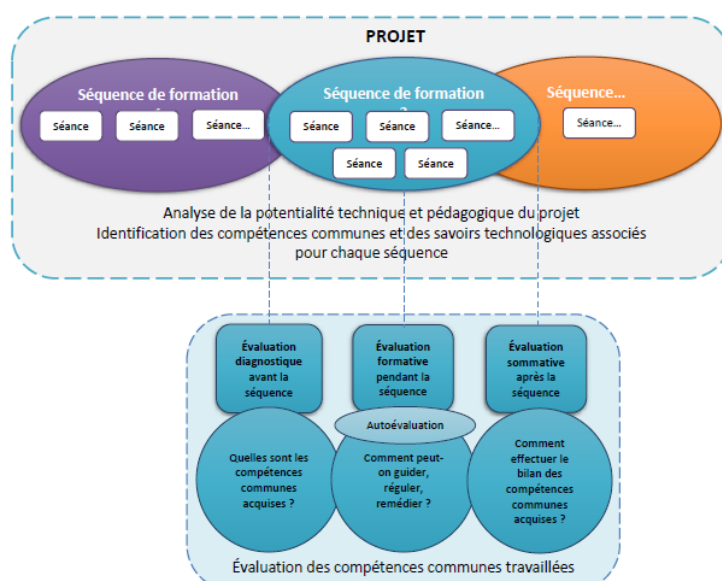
PROJET

Séquence de formation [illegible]

Séance

Séance

Séance...

Séquence de formation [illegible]

Séance

Séance

Séance...

Séance

Séance

Séquence...

Séance...

Analyse de la potentialité technique et pédagogique du projet
Identification des compétences communes et des savoirs technologiques associés pour chaque séquence

Évaluation diagnostique avant la séquence

Quelles sont les compétences communes acquises ?

Évaluation formative pendant la séquence

Autoévaluation

Comment peut-on guider, réguler, remédier ?

Évaluation sommative après la séquence

Comment effectuer le bilan des compétences communes acquises ?

Évaluation des compétences communes travaillées